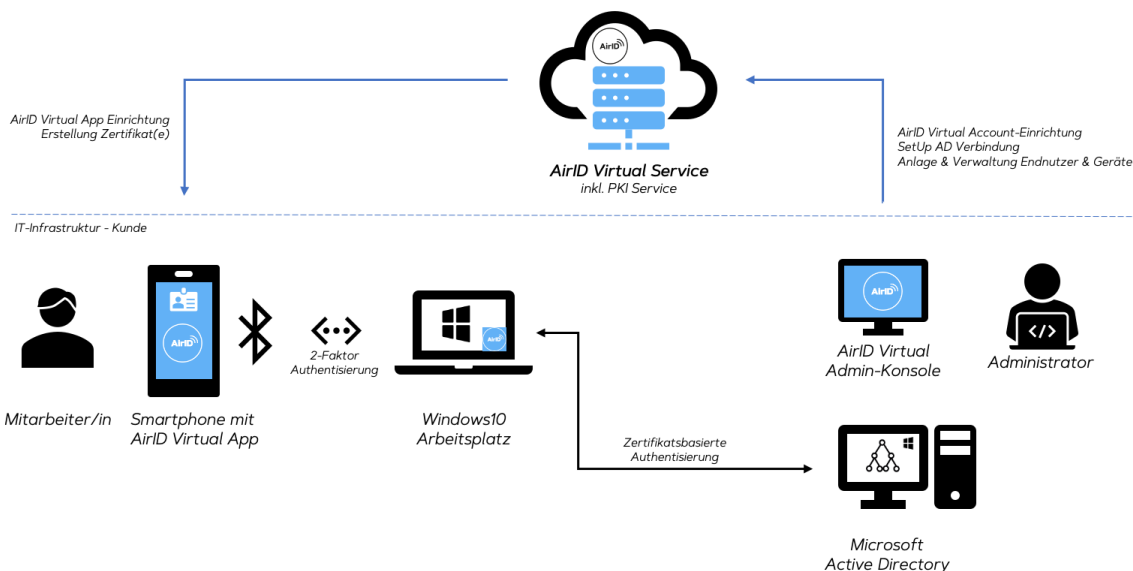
AirID

AirID Virtual App Einrichtung
Erstellung Zertifikat(e)

AirID Virtual Service
inkl. PKI Service

AirID Virtual Account-Einrichtung
SetUp AD Verbindung
Anlage & Verwaltung Endnutzer & Geräte

IT-Infrastruktur - Kunde

AirID

2-Faktor
Authentisierung

AirID

AirID

AirID Virtual
Admin-Konsole

Administrator

Mitarbeiter/in

Smartphone mit
AirID Virtual App

Windows10
Arbeitsplatz

Zertifikatsbasierte
Authentisierung

Microsoft
Active Directory